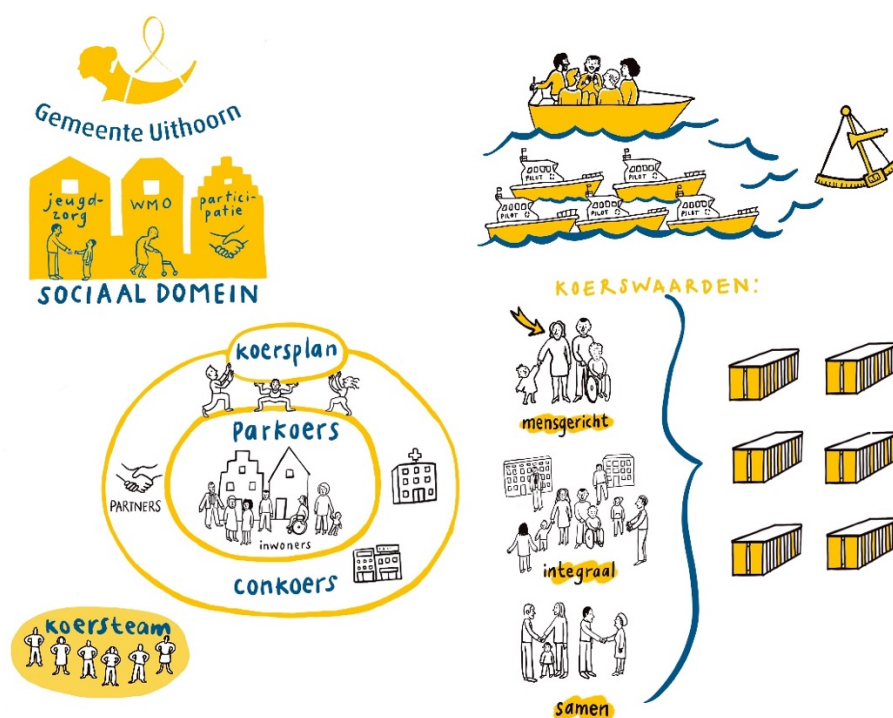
Gemeente Uithoorn

jeugdzorg
WMO
participatie

SOCIAAL DOMEIN

PILOT
PILOT
PILOT
PILOT
PILOT

KOERSWAARDEN:

mensgericht

integraal

samen

koersplan

Parkoers

PARTNERS

inwoners

conkoers

koersteam